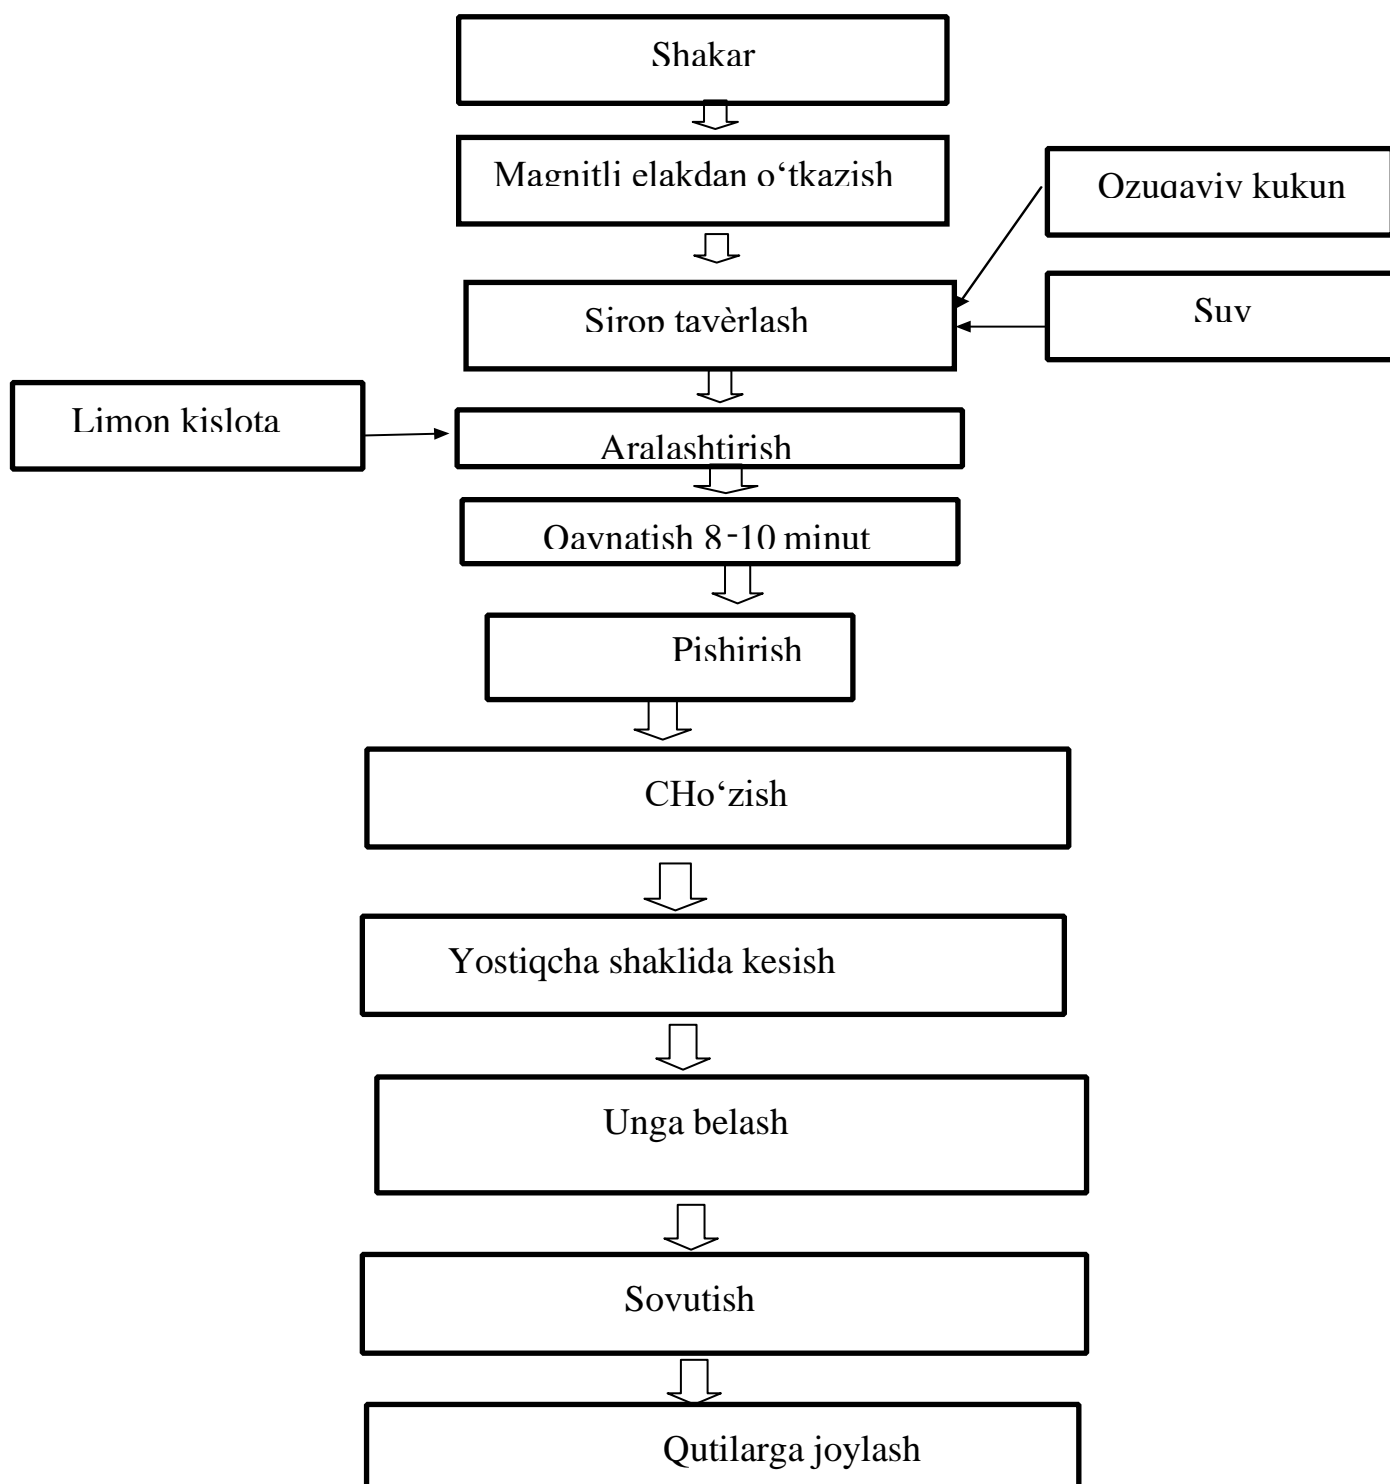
Shakar

Magnitli elakdan o‘tkazish

Ozuqaviy kukun

Sirop tayèrlash

Suv

Limon kislota

Aralashtirish

Qaynatish 8-10 minut

Pishirish

CHo‘zish

Yostiqcha shaklida kesish

Unga belash

Sovutish

Qutilarga joylash